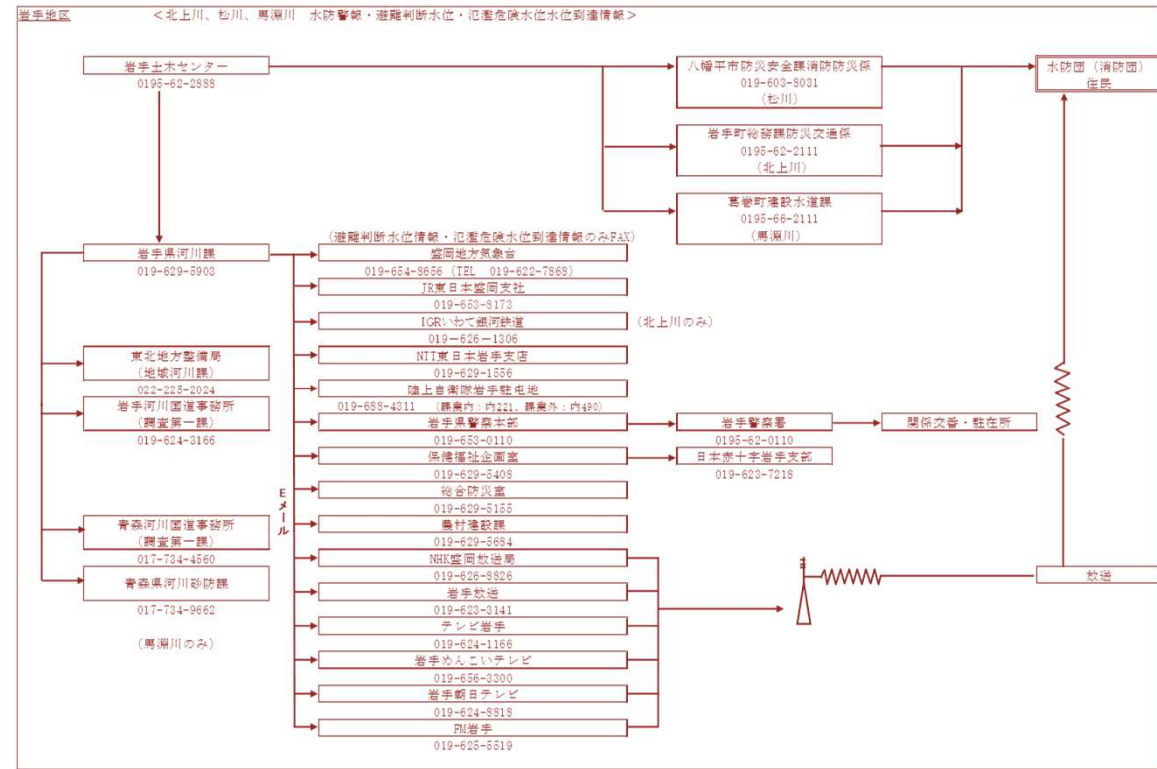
岩手地区

＜北上川、松川、馬淵川　水防警報・避難判断水位・氾濫危険水位水位到達情報＞

岩手土木センター
0195-62-2888

八幡平市防災安全課消防防災係
019-603-8031
（松川）

水防団（消防団）
住民

岩手町総務課防災交通係
0195-62-2111
（北上川）

葛巻町建設水道課
0195-66-2111
（馬淵川）

岩手県河川課
019-629-5903

（避難判断水位情報・氾濫危険水位到達情報のみFAX）

盛岡地方気象台
019-654-8656（TEL　019-622-7868）

JR東日本盛岡支社
019-653-8173

IGRいわて銀河鉄道
019-626－1306

（北上川のみ）

東北地方整備局
（地域河川課）
022-225-2024

NTT東日本岩手支店
019-629-1556

陸上自衛隊岩手駐屯地
019-688-4311　（課業内：内221，課業外：内490）

岩手河川国道事務所
（調査第一課）
019-624-3166

岩手県警察本部
019-653-0110

岩手警察署
0195-62-0110

関係交番・駐在所

保健福祉企画室
019-629-5408

日本赤十字岩手支部
019-623-7218

Eメール

総合防災室
019-629-5155

農村建設課
019-629-5694

青森河川国道事務所
（調査第一課）
017-734-4560

NHK盛岡放送局
019-626-8826

青森県河川砂防課
017-734-9662

放送

岩手放送
019-623-3141

（馬淵川のみ）

テレビ岩手
019-624-1166

岩手めんこいテレビ
019-656-3300

岩手朝日テレビ
019-624-8818

FM岩手
019-625-5519